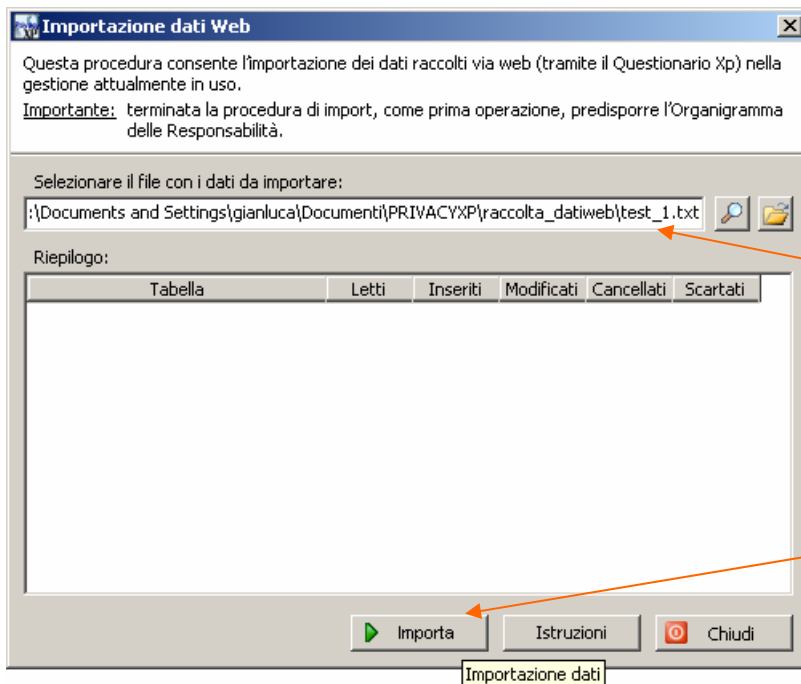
Importazione dati Web

Questa procedura consente l'importazione dei dati raccolti via web (tramite il Questionario Xp) nella gestione attualmente in uso.

Importante: terminata la procedura di import, come prima operazione, predisporre l'Organigramma delle Responsabilità.

Selezionare il file con i dati da importare:

:\Documents and Settings\gianluca\Documenti\PRIVACYXP\raccolta_datiweb\test_1.txt

Riepilogo:

| Tabella | Letti | Inseriti | Modificati | Cancellati | Scartati |
|---|---|---|---|---|---|

Importa

Istruzioni

Chiudi

Importazione dati